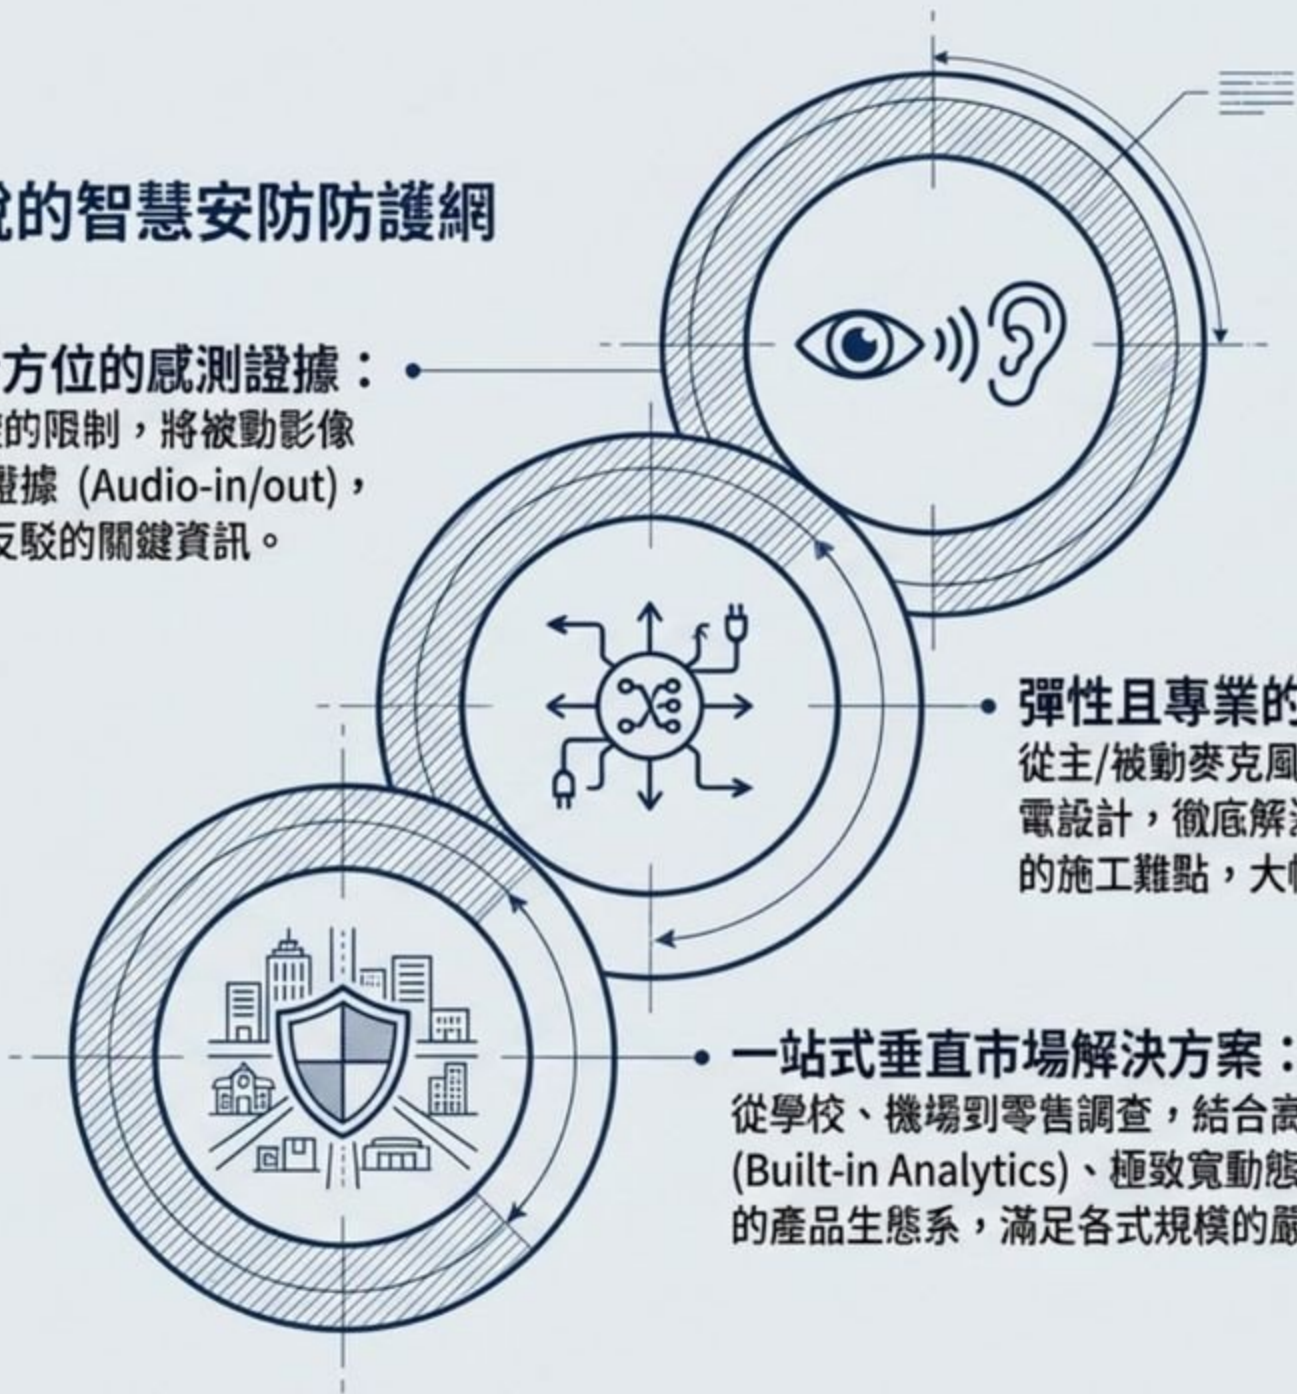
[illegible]的智慧安防防護網

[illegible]方位的感測證據：
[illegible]的限制，將被動影像
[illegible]據 (Audio-in/out)，
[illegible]反駁的關鍵資訊。

彈性且專業的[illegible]
從主/被動麥克風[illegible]
電設計，徹底解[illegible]
的施工難點，大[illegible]

一站式垂直市場解決方案：
從學校、機場到零售調查，結合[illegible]
(Built-in Analytics)、極致寬動態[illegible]
的產品生態系，滿足各式規模的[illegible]